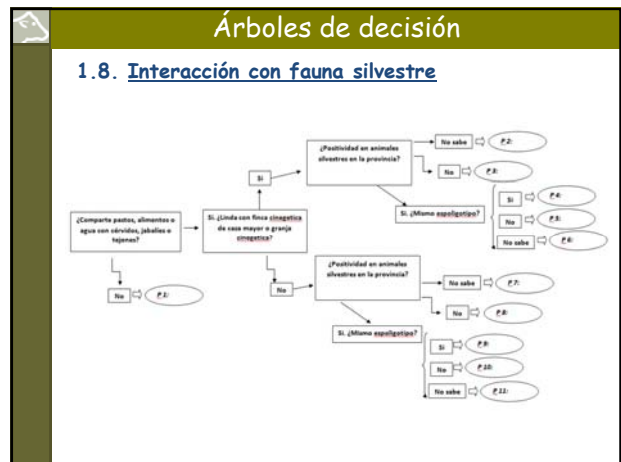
Árboles de decisión

1.8. Interacción con fauna silvestre

¿Comparte pastos, alimentos o agua con cérvidos, jabalíes o tejones?

No

P.1:

Sí. ¿Linda con finca cinegetica de caza mayor o granja cinegetica?

Sí

¿Positividad en animales silvestres en la provincia?

No sabe

P.2:

No

P.3:

Sí. ¿Mismo espoligotipo?

Sí

P.4:

No

P.5:

No sabe

P.6:

No

¿Positividad en animales silvestres en la provincia?

No sabe

P.7:

No

P.8:

Sí. ¿Mismo espoligotipo?

Sí

P.9:

No

P.10:

No sabe

P.11: